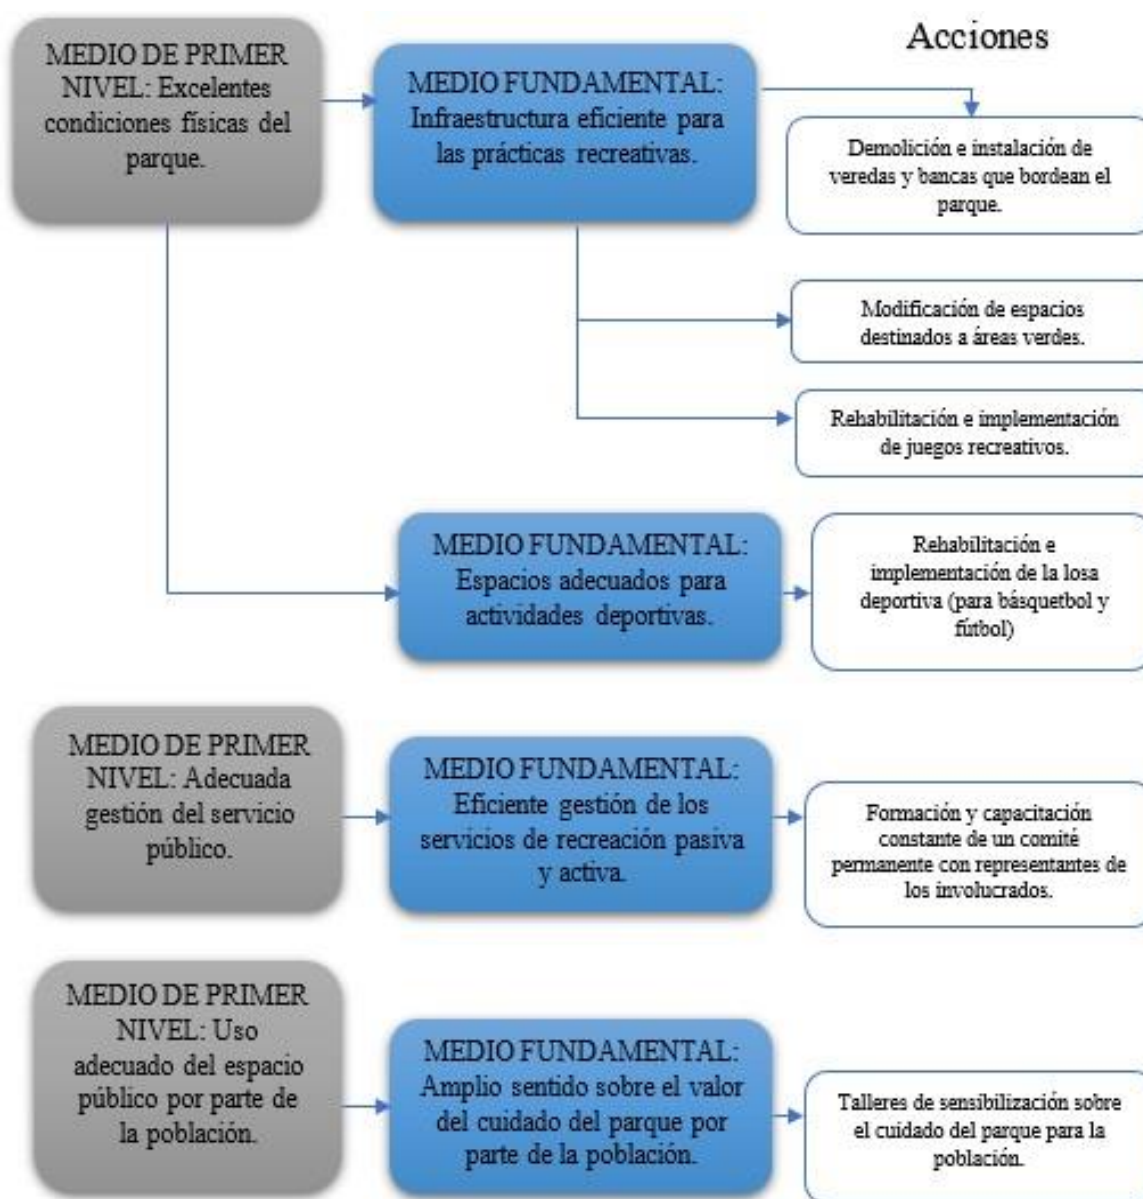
Acciones

MEDIO DE PRIMER NIVEL: Excelentes condiciones físicas del parque.

MEDIO FUNDAMENTAL: Infraestructura eficiente para las prácticas recreativas.

Demolición e instalación de veredas y bancas que bordean el parque.

Modificación de espacios destinados a áreas verdes.

Rehabilitación e implementación de juegos recreativos.

MEDIO FUNDAMENTAL: Espacios adecuados para actividades deportivas.

Rehabilitación e implementación de la losa deportiva (para básquetbol y fútbol)

MEDIO DE PRIMER NIVEL: Adecuada gestión del servicio público.

MEDIO FUNDAMENTAL: Eficiente gestión de los servicios de recreación pasiva y activa.

Formación y capacitación constante de un comité permanente con representantes de los involucrados.

MEDIO DE PRIMER NIVEL: Uso adecuado del espacio público por parte de la población.

MEDIO FUNDAMENTAL: Amplio sentido sobre el valor del cuidado del parque por parte de la población.

Talleres de sensibilización sobre el cuidado del parque para la población.